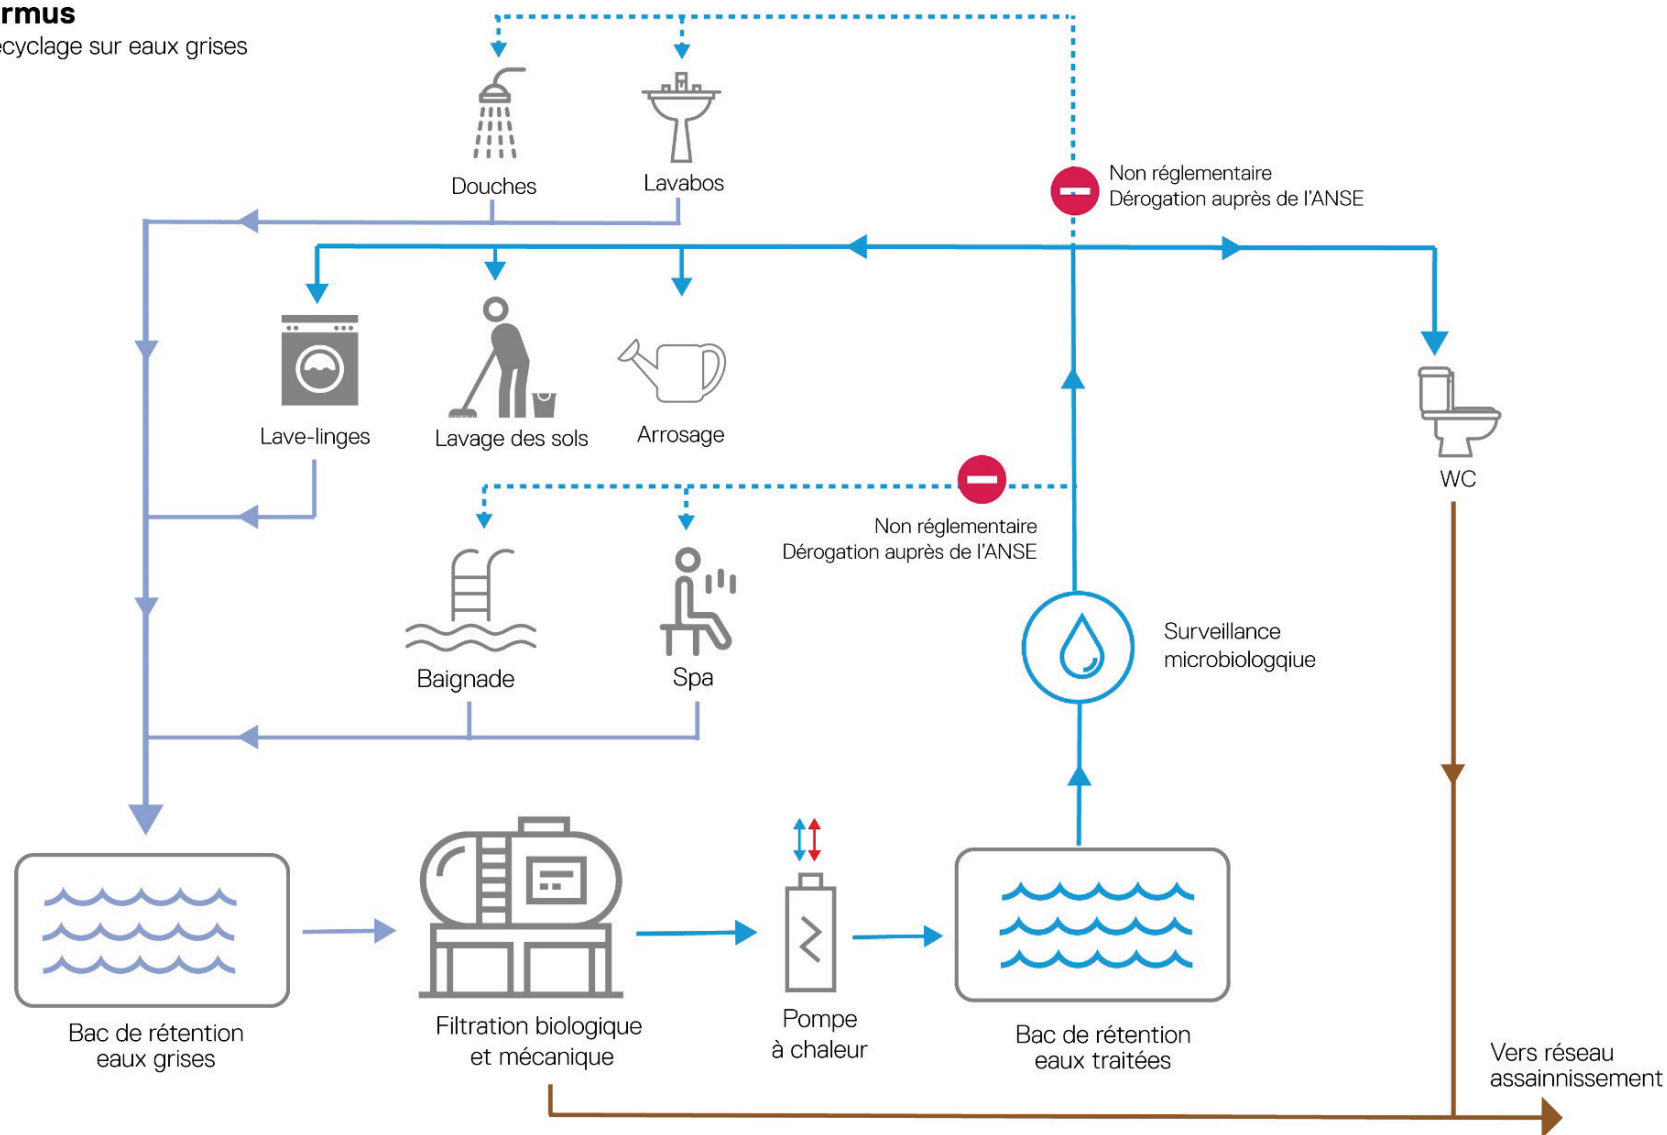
rmus
ecyclage sur eaux grises

Douches
Lavabos

Non réglementaire
Dérogation auprès de l'ANSE

Lave-linges
Lavage des sols
Arrosage

WC

Non réglementaire
Dérogation auprès de l'ANSE

Baignade
Spa

Surveillance microbiologqiue

Bac de rétention eaux grises
Filtration biologique et mécanique
Pompe à chaleur
Bac de rétention eaux traitées

Vers réseau assainnissement